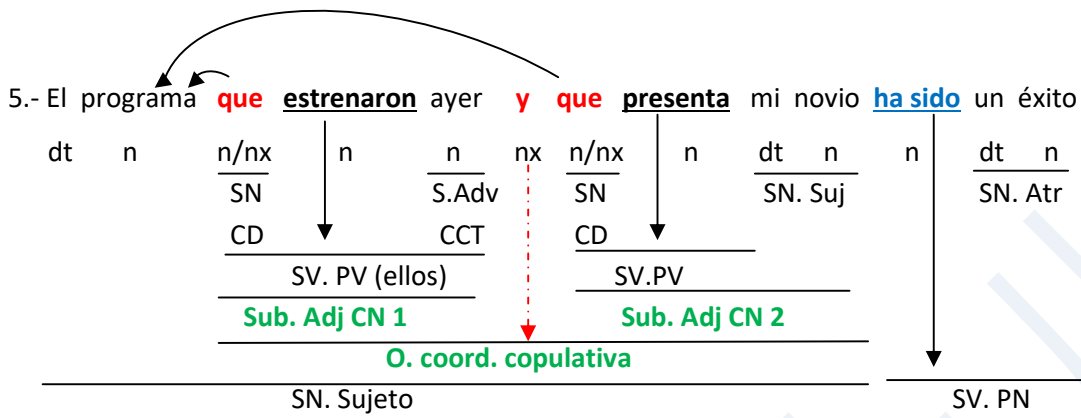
5.- El programa que estrenaron ayer y que presenta mi novio ha sido un éxito

| dt | n | n/nx | n | n | nx | n/nx | n | dt | n | n | dt | n |
|---|---|---|---|---|---|---|---|---|---|---|---|---|

SN S.Adv SN SN. Suj SN. Atr

CD CCT CD

SV. PV (ellos) SV.PV

Sub. Adj CN 1 Sub. Adj CN 2

O. coord. copulativa

SN. Sujeto SV. PN